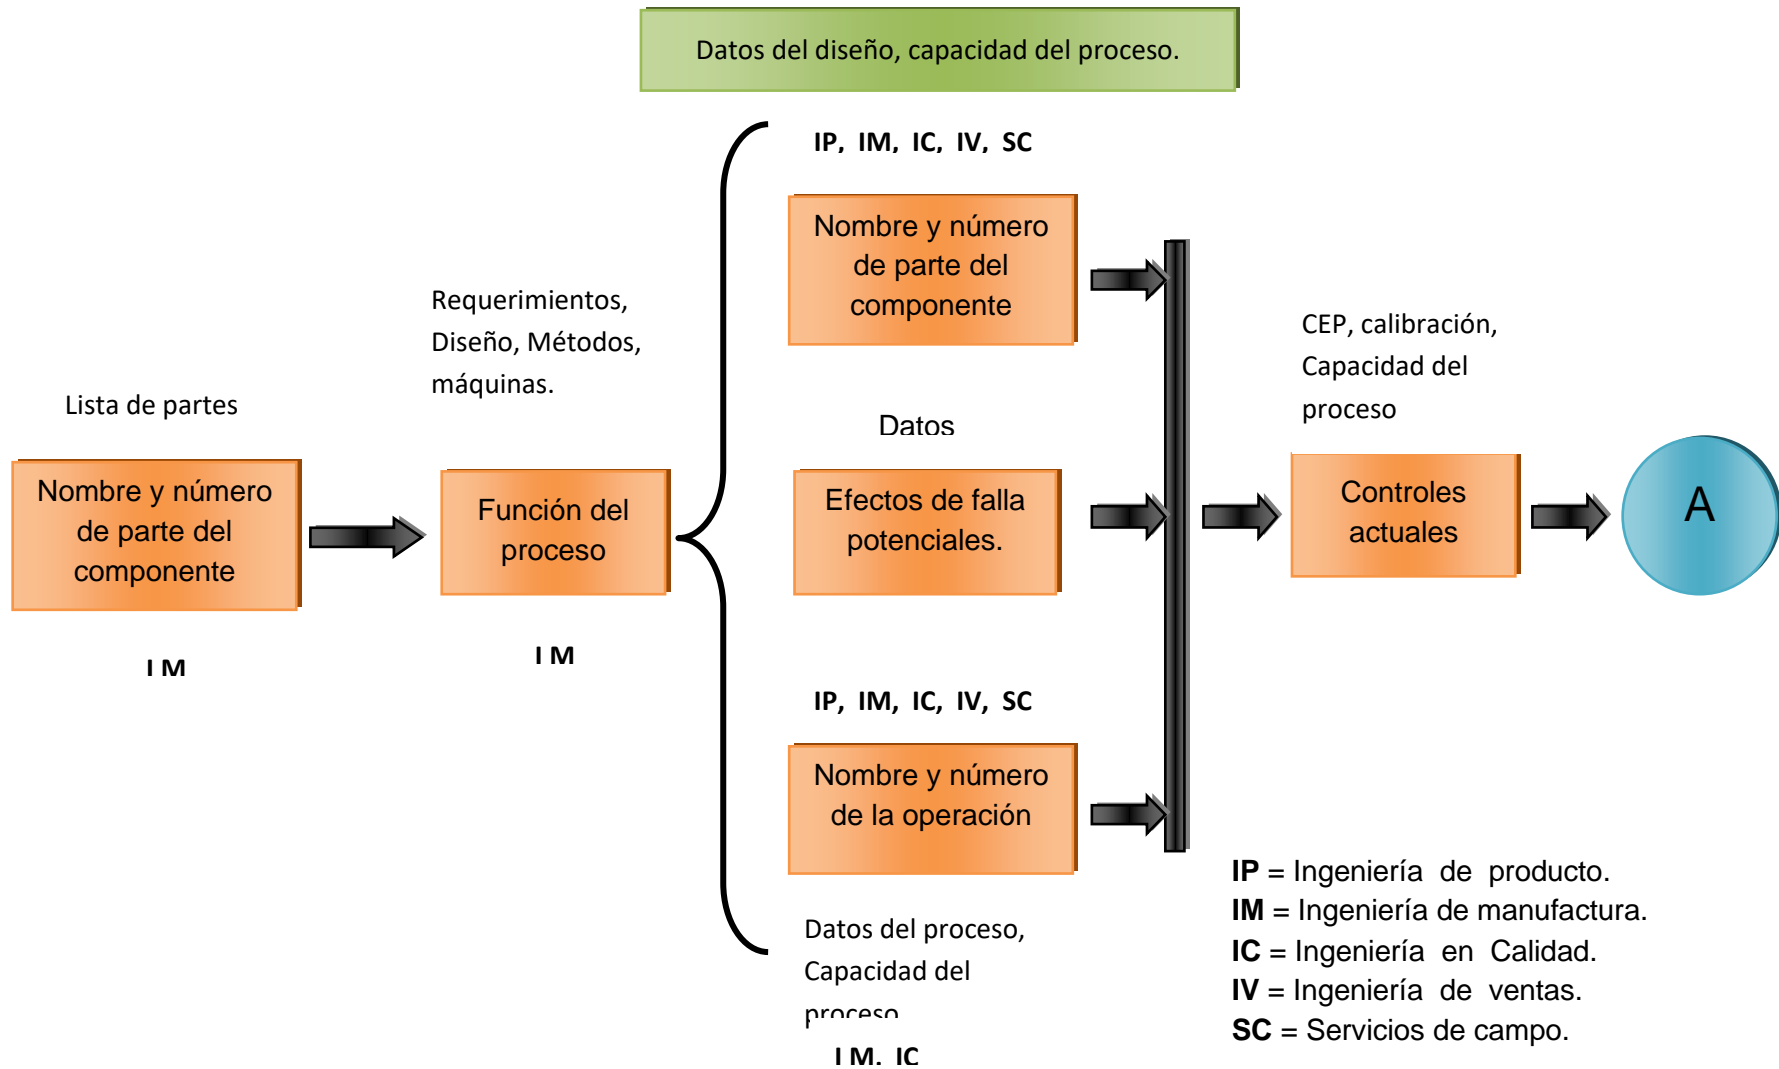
Datos del diseño, capacidad del proceso.

Lista de partes

Nombre y número de parte del componente

I M

Requerimientos, Diseño, Métodos, máquinas.

Función del proceso

I M

IP, IM, IC, IV, SC

Nombre y número de parte del componente

Datos

Efectos de falla potenciales.

IP, IM, IC, IV, SC

Nombre y número de la operación

Datos del proceso, Capacidad del proceso

I M, IC

CEP, calibración, Capacidad del proceso

Controles actuales

A

**IP** = Ingeniería de producto.
**IM** = Ingeniería de manufactura.
**IC** = Ingeniería en Calidad.
**IV** = Ingeniería de ventas.
**SC** = Servicios de campo.